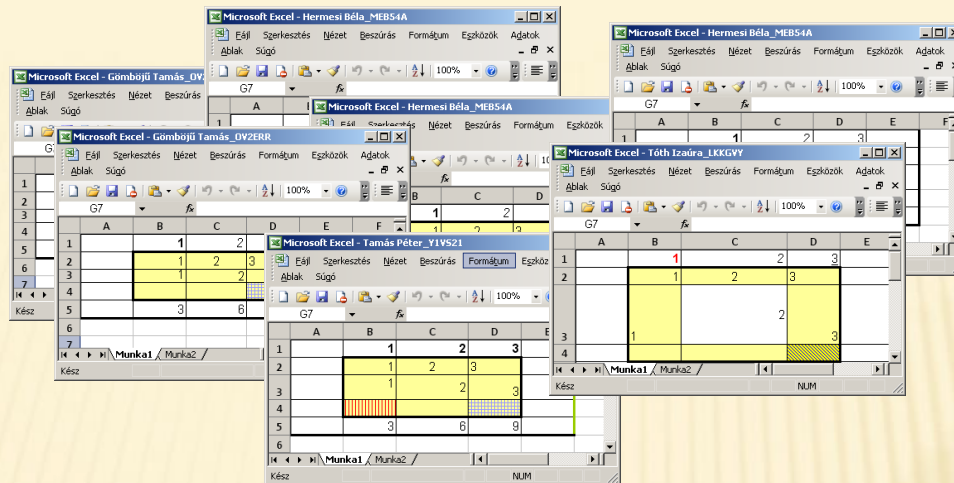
Microsoft Excel - Hermesi Béla_MEB54A
Fájl Szerkesztés Nézet Beszúrás Formátum Eszközök Adatok
Ablak Súgó
100%
G7 fx
A

Microsoft Excel - Hermesi Béla_MEB54A
Fájl Szerkesztés Nézet Beszúrás Formátum Eszközök Adatok
Ablak Súgó
100%
G7 fx

| | A | B | C | D | E | F |
|---|---|---|---|---|---|---|
| 1 | | 1 | 2 | 3 | | |

Microsoft Excel - Gömböjű Tamás_OV2ERR
Fájl Szerkesztés Nézet Beszúrás
Ablak Súgó
1
2
3
4
5
6
7
Kész

Microsoft Excel - Hermesi Béla_MEB54A
Fájl Szerkesztés Nézet Beszúrás Formátum Eszközök
C D
1 2

Microsoft Excel - Gömböjű Tamás_OV2ERR
Fájl Szerkesztés Nézet Beszúrás Formátum Eszközök Adatok
Ablak Súgó
100%
G7 fx

| | A | B | C | D | E | F |
|---|---|---|---|---|---|---|
| 1 | | 1 | 2 | | | |
| 2 | | 1 | 2 | 3 | | |
| 3 | | 1 | 2 | | | |
| 4 | | | | | | |
| 5 | | 3 | 6 | | | |
| 6 | | | | | | |

Munka1 Munka2
Kész

Microsoft Excel - Tamás Péter_Y1VS21
Fájl Szerkesztés Nézet Beszúrás Formátum Eszköz
Ablak Súgó
100%
G7 fx

| | A | B | C | D |
|---|---|---|---|---|
| 1 | | 1 | 2 | 3 |
| 2 | | 1 | 2 | 3 |
| 3 | | 1 | 2 | 3 |
| 4 | | | | |
| 5 | | 3 | 6 | 9 |
| 6 | | | | |

Munka1 Munka2
Kész NUM

Microsoft Excel - Tóth Izaúra_LKKGVY
Fájl Szerkesztés Nézet Beszúrás Formátum Eszközök Adatok
Ablak Súgó
100%
G7 fx

| | A | B | C | D | E |
|---|---|---|---|---|---|
| 1 | | 1 | 2 | 3 | |
| 2 | | 1 | 2 | 3 | |
| 3 | | 1 | 2 | 3 | |
| 4 | | | | | |

Munka1 Munka2
Kész NUM